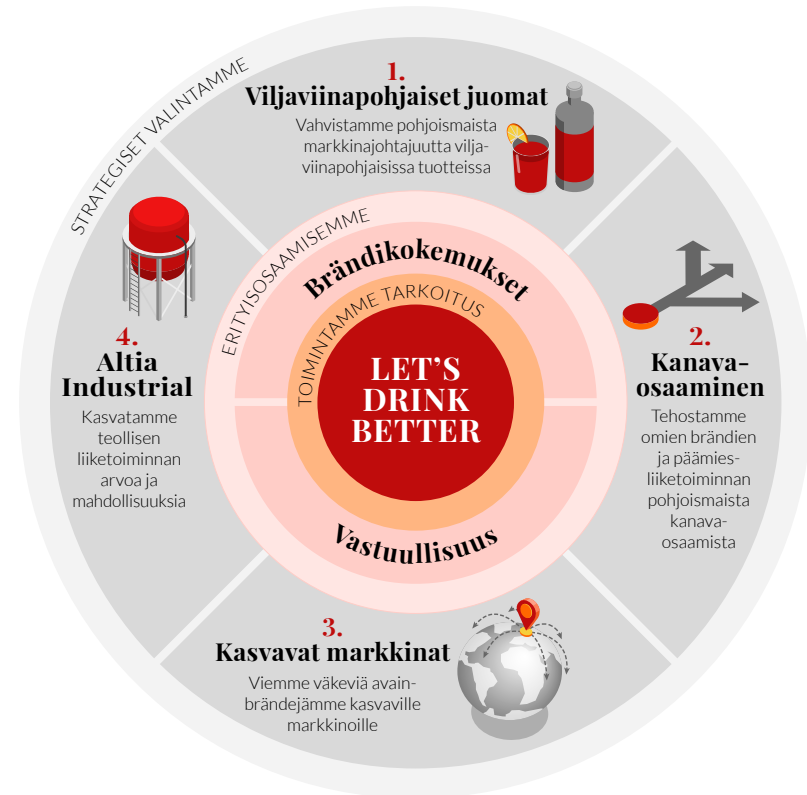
STRATEGISET VALINTAMME

1.
Viljaviinapohjaiset juomat
Vahvistamme pohjoismaista markkinajohtajuutta viljaviinapohjaisissa tuotteissa

2.
Kanava-osaaminen
Tehostamme omien brändien ja päämiesliiketoiminnan pohjoismaista kanava-osaamista

3.
Kasvavat markkinat
Viemme väkeviä avainbrändejämme kasvaville markkinoille

4.
Altia Industrial
Kasvatamme teollisen liiketoiminnan arvoa ja mahdollisuuksia

ERITYISOSAAMISEMME
Brändikokemukset
Vastuullisuus

TOIMINTAMME TARKOITUS
LET'S DRINK BETTER